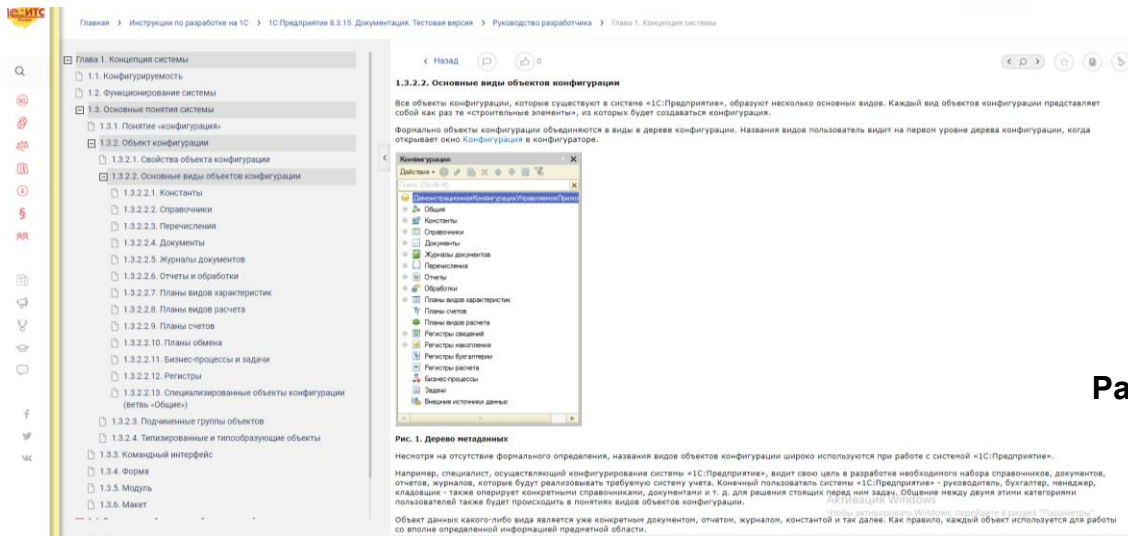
1С:ИТС

Главная > Инструкции по разработке на 1С > 1С:Предприятие 8.3.15. Документация. Тестовая версия > Руководство разработчика > Глава 1. Концепция системы

Глава 1. Концепция системы
1.1. Конфигурируемость
1.2. Функционирование системы
1.3. Основные понятия системы
1.3.1. Понятие «конфигурация»
1.3.2. Объект конфигурации
1.3.2.1. Свойства объекта конфигурации
1.3.2.2. Основные виды объектов конфигурации
1.3.2.2.1. Константы
1.3.2.2.2. Справочники
1.3.2.2.3. Перечисления
1.3.2.2.4. Документы
1.3.2.2.5. Журналы документов
1.3.2.2.6. Отчеты и обработки
1.3.2.2.7. Планы видов характеристик
1.3.2.2.8. Планы видов расчета
1.3.2.2.9. Планы счетов
1.3.2.2.10. Планы обмена
1.3.2.2.11. Бизнес-процессы и задачи
1.3.2.2.12. Регистры
1.3.2.2.13. Специализированные объекты конфигурации (ветвь «Общие»)
1.3.2.3. Подчиненные группы объектов
1.3.2.4. Типизированные и типообразующие объекты
1.3.3. Командный интерфейс
1.3.4. Форма
1.3.5. Модуль
1.3.6. Макет

< Назад 0

1.3.2.2. Основные виды объектов конфигурации

Все объекты конфигурации, которые существуют в системе «1С:Предприятие», образуют несколько основных видов. Каждый вид объектов конфигурации представляет собой как раз те «строительные элементы», из которых будет создаваться конфигурация.

Формально объекты конфигурации объединяются в виды в дереве конфигурации. Названия видов пользователь видит на первом уровне дерева конфигурации, когда открывает окно Конфигурация в конфигураторе.

Конфигурация
Действия
Поиск (Ctrl+Alt+M)
ДемонстрационнаяКонфигурацияУправляемоеПрило
Общие
Константы
Справочники
Документы
Журналы документов
Перечисления
Отчеты
Обработки
Планы видов характеристик
Планы счетов
Планы видов расчета
Регистры сведений
Регистры накопления
Регистры бухгалтерии
Регистры расчета
Бизнес-процессы
Задачи
Внешние источники данных

Рис. 1. Дерево метаданных

Несмотря на отсутствие формального определения, названия видов объектов конфигурации широко используются при работе с системой «1С:Предприятие».

Например, специалист, осуществляющий конфигурирование системы «1С:Предприятие», видит свою цель в разработке необходимого набора справочников, документов, отчетов, журналов, которые будут реализовывать требуемую систему учета. Конечный пользователь системы «1С:Предприятие» - руководитель, бухгалтер, менеджер, кладовщик - также оперирует конкретными документами и т. д. для решения стоящих перед ним задач. Общение между двумя этими категориями пользователей также будет происходить в понятиях видов объектов конфигурации.

Объект данных какого-либо вида является уже конкретным документом, отчетом, журналом, константой и так далее. Как правило, каждый объект используется для работы со вполне определенной информацией предметной области.

Ра

Активация Windows
Чтобы активировать Windows, перейдите в раздел "Параметры".